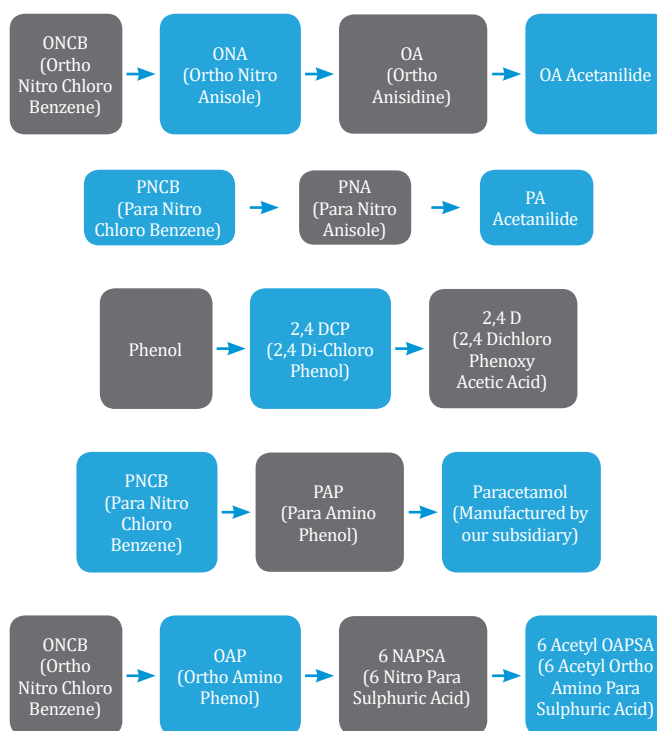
ONCB (Ortho Nitro Chloro Benzene)

ONA (Ortho Nitro Anisole)

OA (Ortho Anisidine)

OA Acetanilide

PNCB (Para Nitro Chloro Benzene)

PNA (Para Nitro Anisole)

PA Acetanilide

Phenol

2,4 DCP (2,4 Di-Chloro Phenol)

2,4 D (2,4 Dichloro Phenoxy Acetic Acid)

PNCB (Para Nitro Chloro Benzene)

PAP (Para Amino Phenol)

Paracetamol (Manufactured by our subsidiary)

ONCB (Ortho Nitro Chloro Benzene)

OAP (Ortho Amino Phenol)

6 NAPSA (6 Nitro Para Sulphuric Acid)

6 Acetyl OAPSA (6 Acetyl Ortho Amino Para Sulphuric Acid)